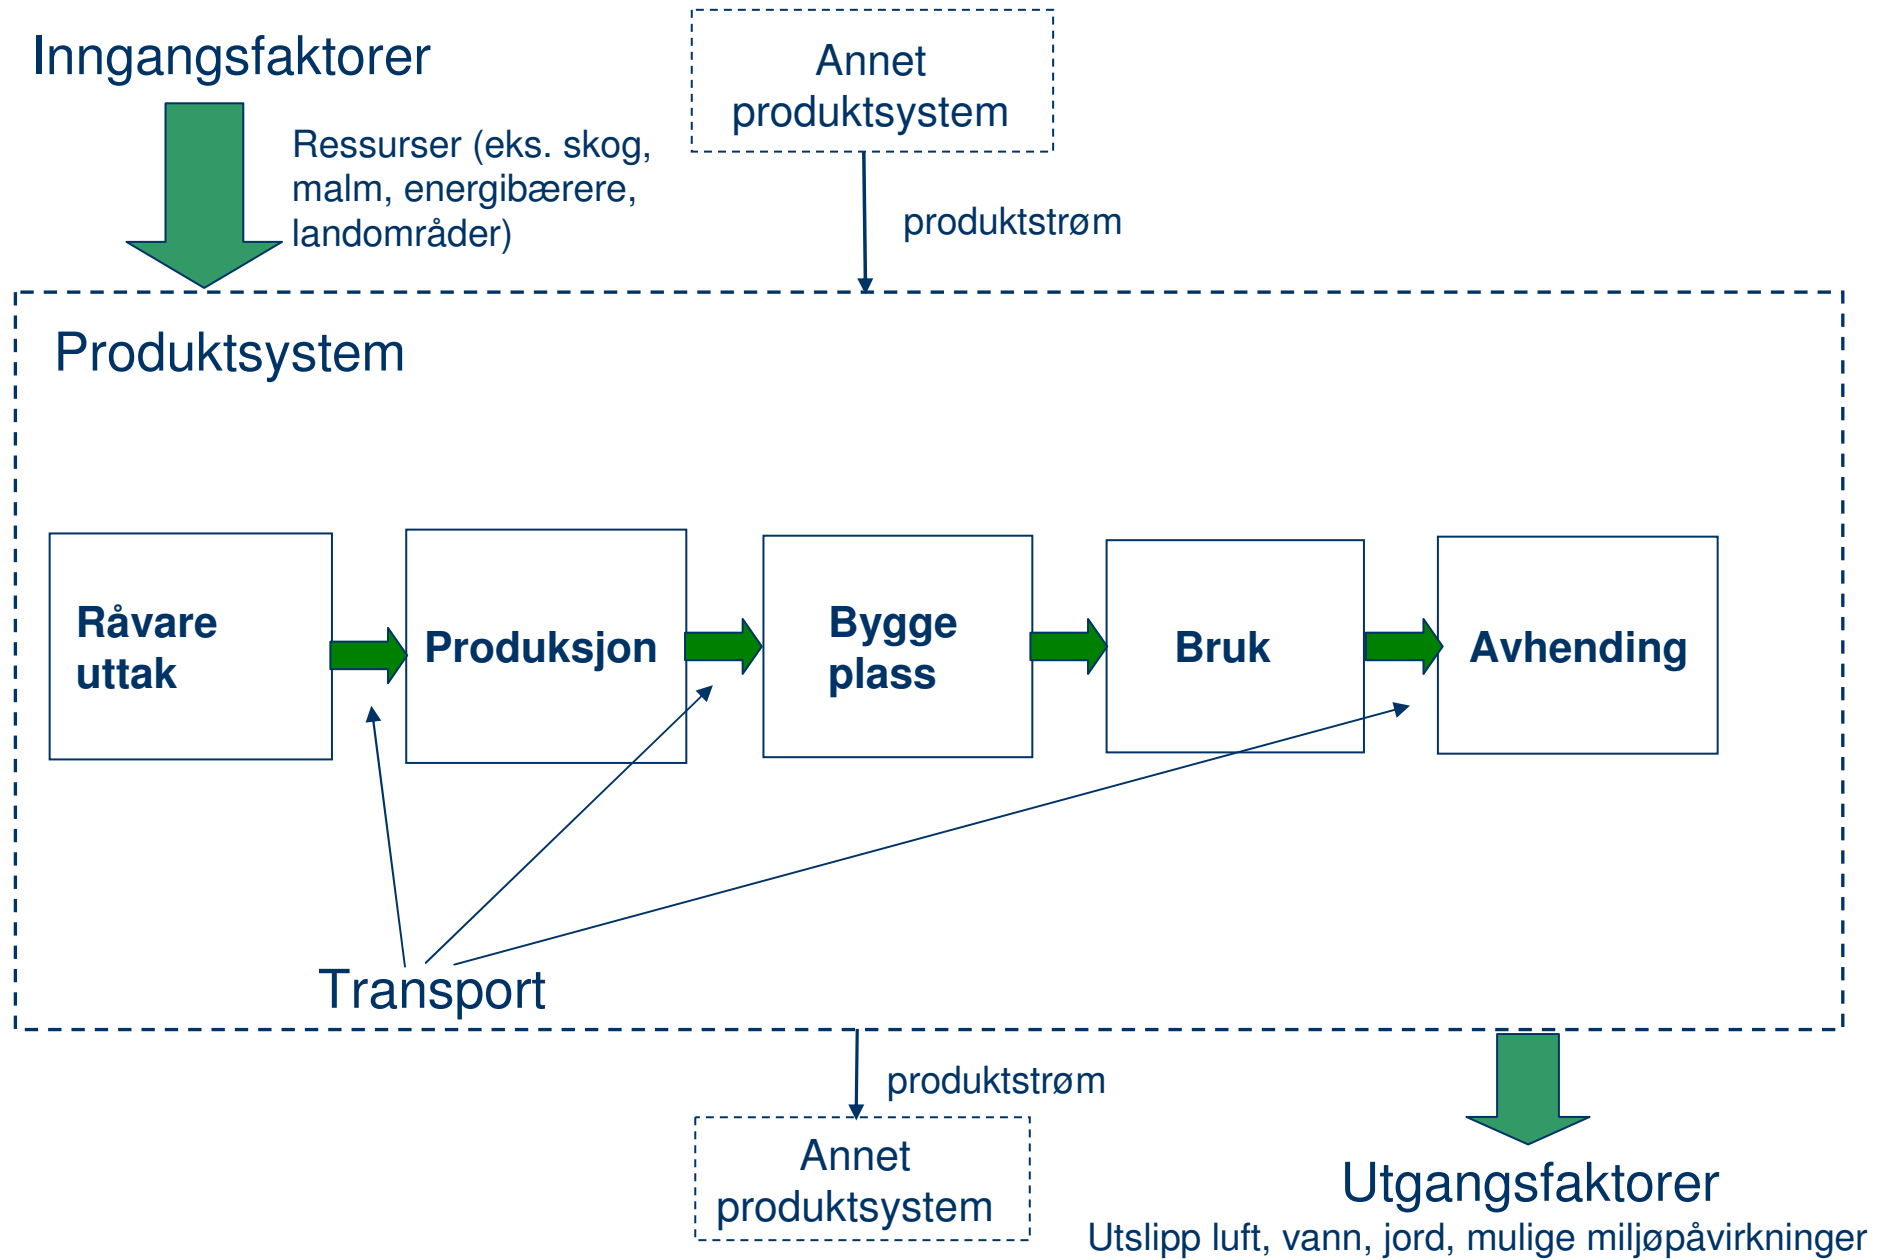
Inngangsfaktorer

Ressurser (eks. skog, malm, energibærere, landområder)

Annet produktsystem

produktstrøm

Produktsystem

Råvare uttak

Produksjon

Bygge plass

Bruk

Avhending

Transport

produktstrøm

Annet produktsystem

Utgangsfaktorer

Utslipp luft, vann, jord, mulige miljøpåvirkninger